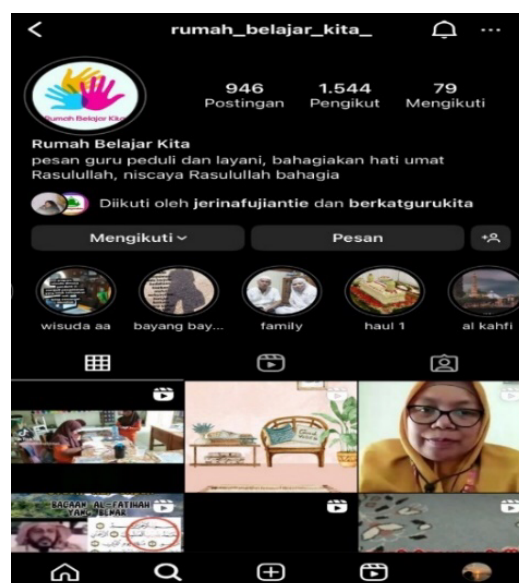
rumah_belajar_kita_

Rumah Belajar Kita

946 Postingan
1.544 Pengikut
79 Mengikuti

Rumah Belajar Kita
pesan guru peduli dan layani, bahagiakan hati umat Rasulullah, niscaya Rasulullah bahagia

Diikuti oleh jerinafujiantie dan berkatgurukita

Mengikuti
Pesan

wisuda aa
bayang bay...
family
haul 1
al kahfi

BACAAN AL-FATIHAH YANG BENAR